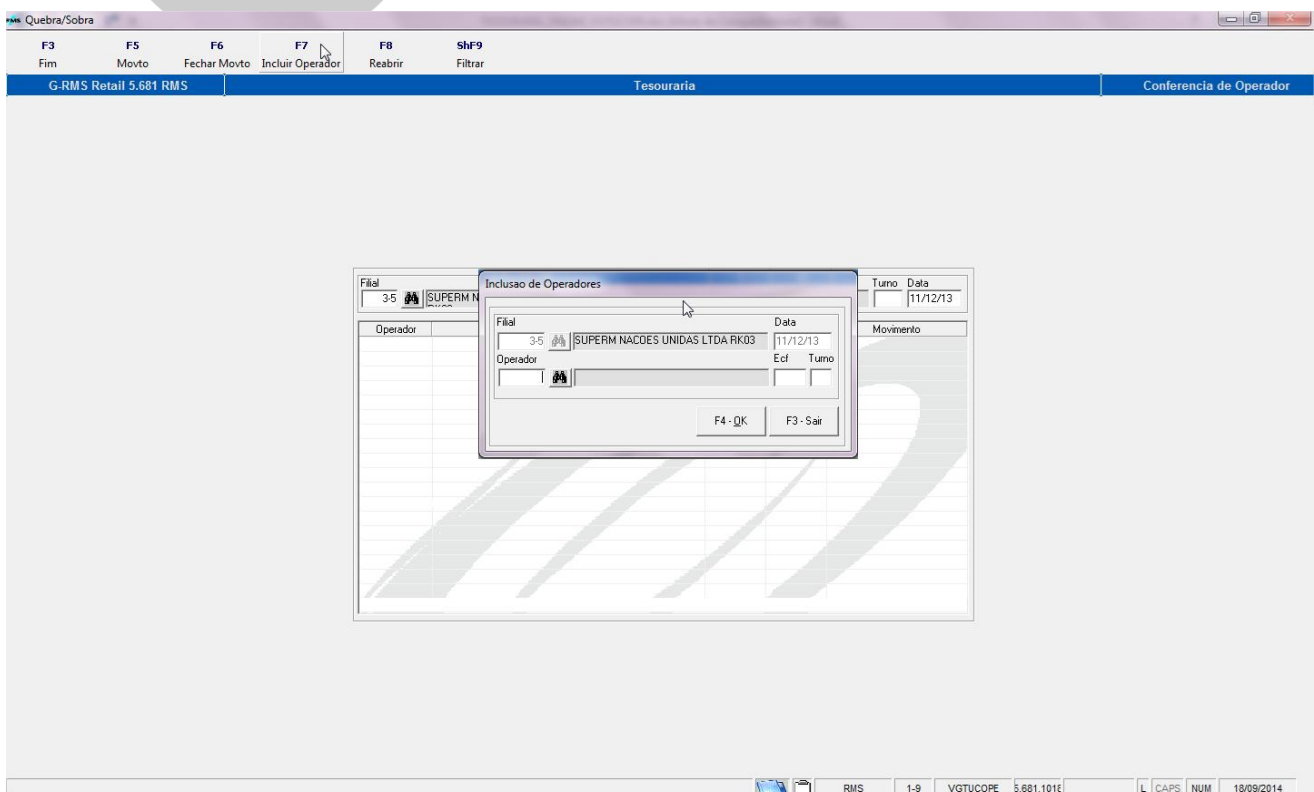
Quebra/Sobra

F3 Fim
F5 Movto
F6 Fechar Movto
F7 Incluir Operador
F8 Reabrir
ShF9 Filtrar

G-RMS Retail 5.681 RMS
Tesouraria
Conferencia de Operador

Filial
3-5 SUPERM N
Turno Data
11/12/13

Operador
Movimento

Inclusao de Operadores

Filial
3-5 SUPERM NACOES UNIDAS LTDA RK03
Data
11/12/13
Operador
Ecf Turno

F4 - OK
F3 - Sair

RMS 1-9 VGTUCOPE 5.681.1018 L CAPS NUM 18/09/2014